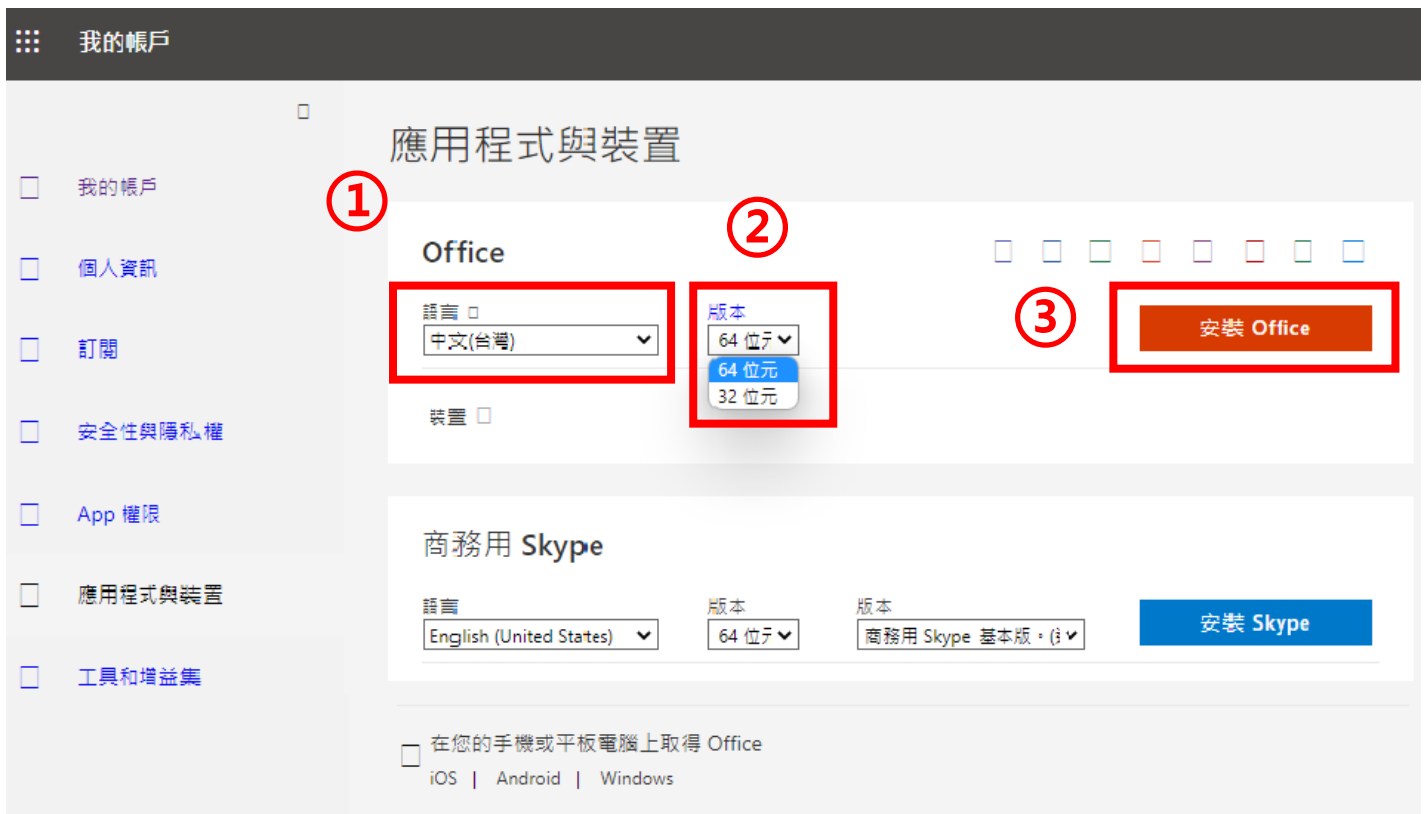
我的帳戶

我的帳戶
個人資訊
訂閱
安全性與隱私權
App 權限
應用程式與裝置
工具和增益集

應用程式與裝置

①
②
③

Office

語言
中文(台灣)

版本
64 位元
64 位元
32 位元

安裝 Office

裝置

商務用 Skype

語言
English (United States)

版本
64 位元

版本
商務用 Skype 基本版。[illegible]

安裝 Skype

在您的手機或平板電腦上取得 Office
iOS | Android | Windows